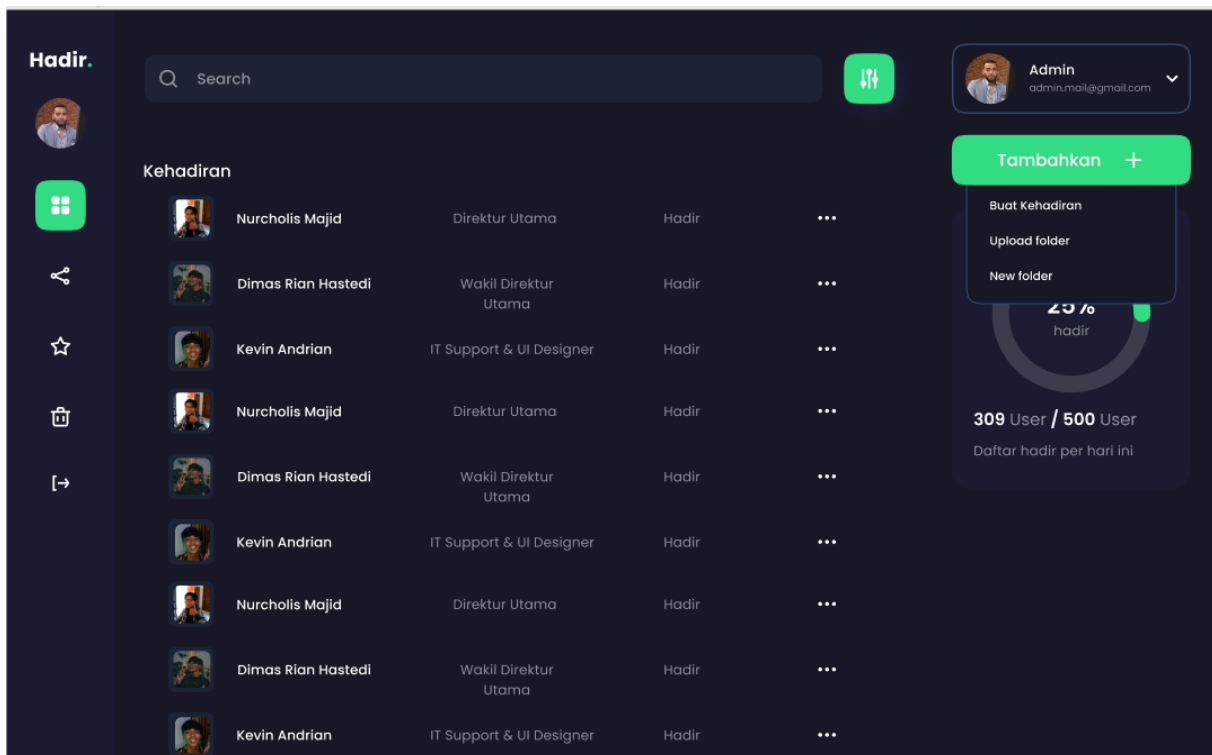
Hadir.

Search

Admin
admin.mail@gmail.com

Tambahkan +

Buat Kehadiran
Upload folder
New folder

25%
hadir

309 User / 500 User
Daftar hadir per hari ini

Kehadiran

| | | | |
|---|---|---|---|
| Nurcholis Majid | Direktur Utama | Hadir | ••• |
| Dimas Rian Hastedi | Wakil Direktur Utama | Hadir | ••• |
| Kevin Andrian | IT Support & UI Designer | Hadir | ••• |
| Nurcholis Majid | Direktur Utama | Hadir | ••• |
| Dimas Rian Hastedi | Wakil Direktur Utama | Hadir | ••• |
| Kevin Andrian | IT Support & UI Designer | Hadir | ••• |
| Nurcholis Majid | Direktur Utama | Hadir | ••• |
| Dimas Rian Hastedi | Wakil Direktur Utama | Hadir | ••• |
| Kevin Andrian | IT Support & UI Designer | Hadir | ••• |